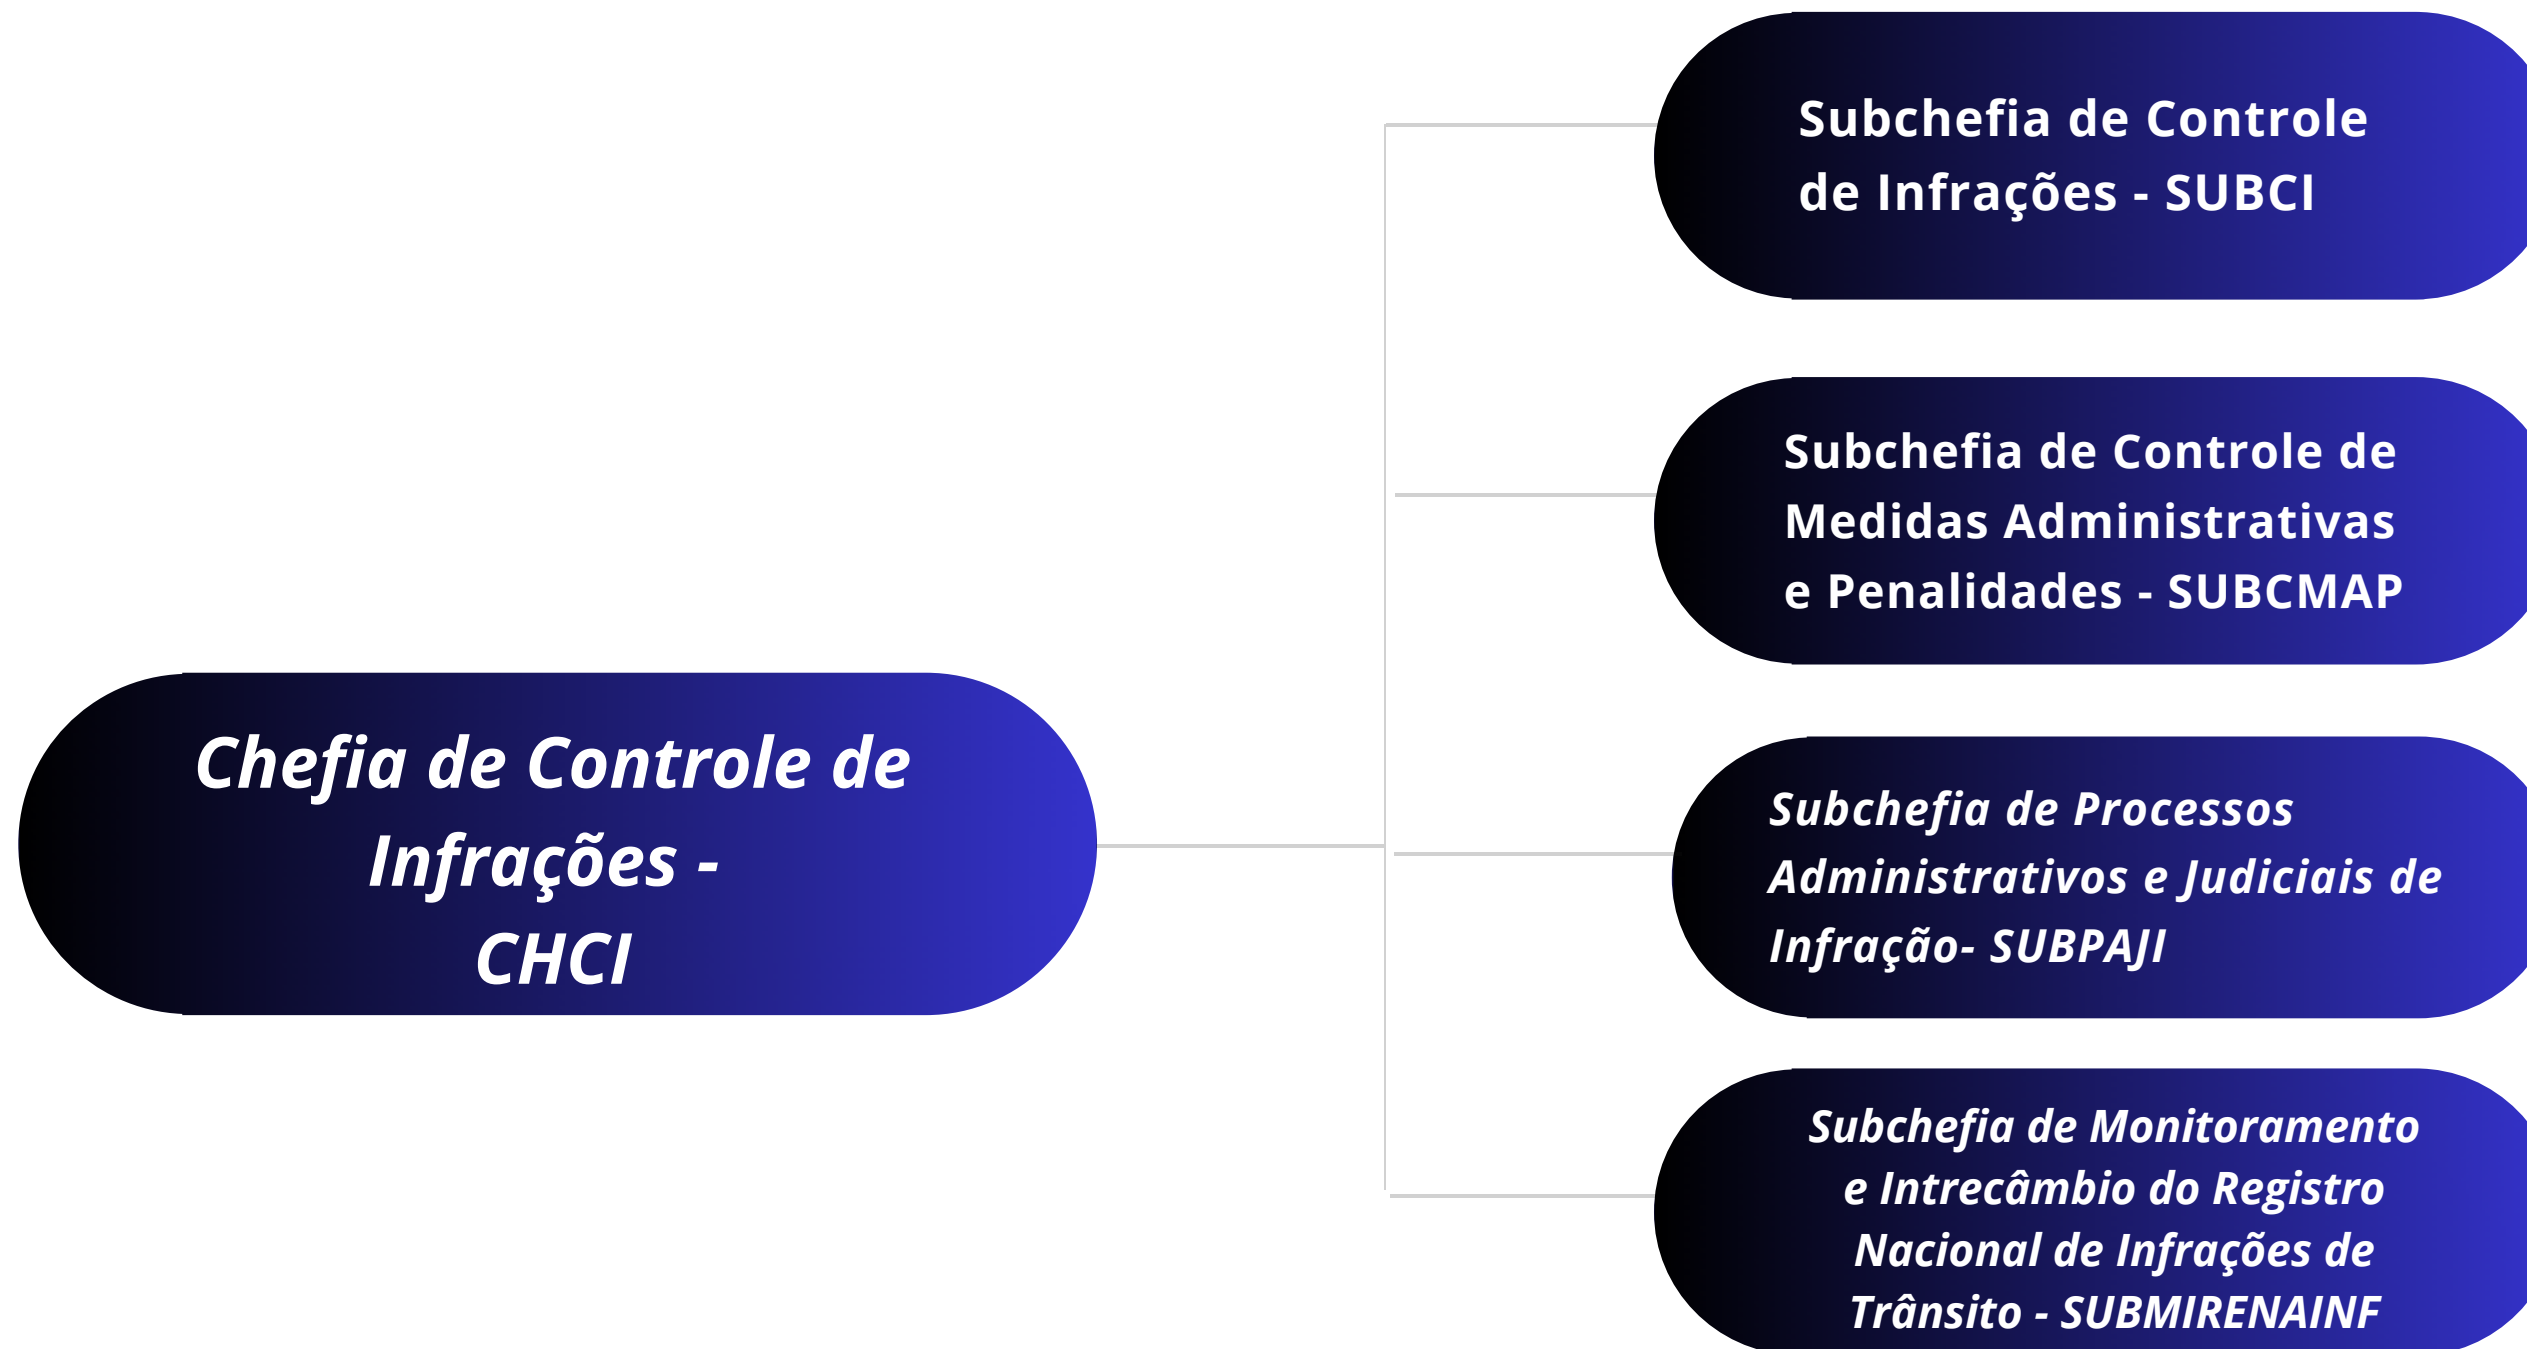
Chefia de Controle de Infrações - CHCI

Subchefia de Controle de Infrações - SUBCI

Subchefia de Controle de Medidas Administrativas e Penalidades - SUBCMAP

Subchefia de Processos Administrativos e Judiciais de Infração- SUBPAJI

Subchefia de Monitoramento e Intrecâmbio do Registro Nacional de Infrações de Trânsito - SUBMIRENAINF